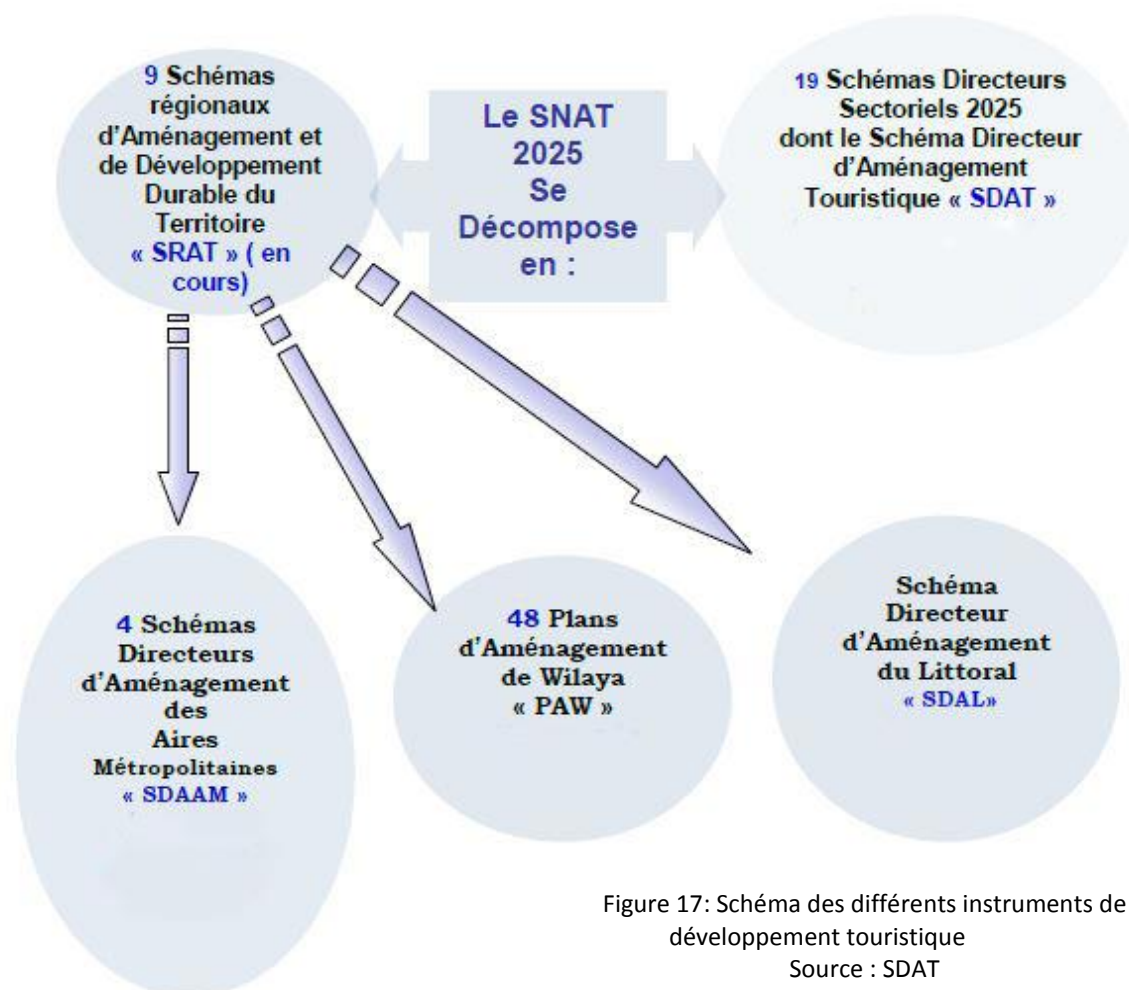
9 Schémas régionaux d'Aménagement et de Développement Durable du Territoire « SRAT » ( en cours)

Le SNAT 2025 Se Décompose en :

19 Schémas Directeurs Sectoriels 2025 dont le Schéma Directeur d'Aménagement Touristique « SDAT »

4 Schémas Directeurs d'Aménagement des Aires Métropolitaines « SDAAM »

48 Plans d'Aménagement de Wilaya « PAW »

Schéma Directeur d'Aménagement du Littoral « SDAL»

Figure 17: Schéma des différents instruments de développement touristique
Source : SDAT